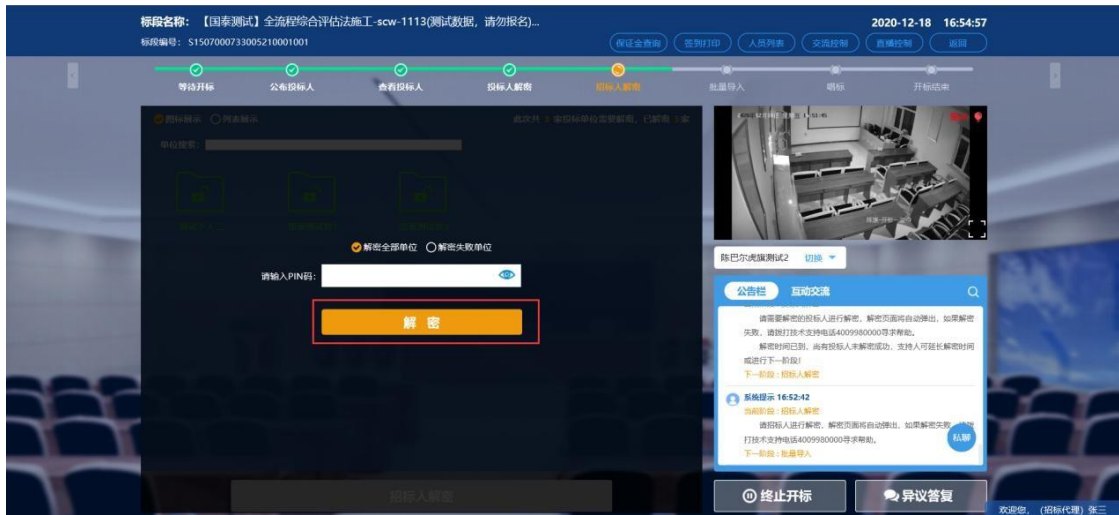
标段名称：【国泰测试】全流程综合评估法施工-scw-1113(测试数据，请勿报名)...
标段编号：S1507000733005210001001

2020-12-18 16:54:57

保证金查询 签到打印 人员列表 交流控制 直播控制 返回

等待开标 公布投标人 查看投标人 投标人解密 招标人解密 批量导入 唱标 开标结束

图标展示 列表展示

此次共 3 家投标单位需要解密，已解密 3 家

单位搜索：

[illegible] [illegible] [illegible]

解密全部单位 解密失败单位

请输入PIN码：

解 密

招标人解密

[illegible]

陈巴尔虎旗测试2 切换

公告栏 互动交流

请需要解密的投标人进行解密，解密页面将自动弹出，如果解密失败，请拨打技术支持电话4009980000寻求帮助。

解密时间已到，尚有投标人未解密成功，支持人可延长解密时间或进行下一阶段!

下一阶段：招标人解密

系统提示 16:52:42

当前阶段：招标人解密

请招标人进行解密，解密页面将自动弹出，如果解密失败，请拨打技术支持电话4009980000寻求帮助。

下一阶段：批量导入

私聊

终止开标

异议答复

欢迎您，（招标代理）张三